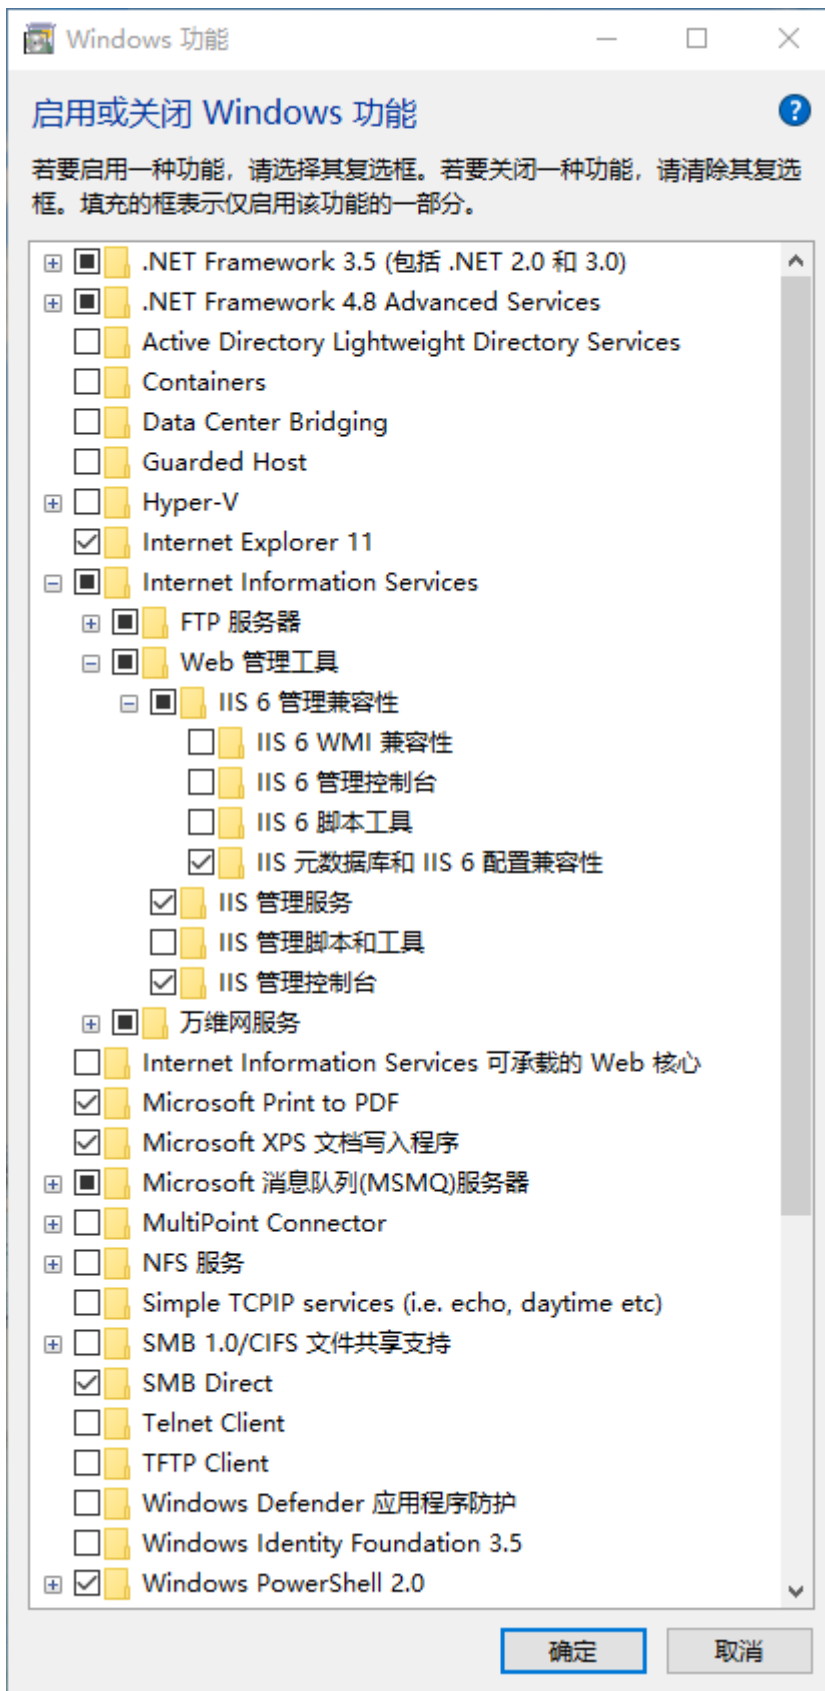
Windows 功能

启用或关闭 Windows 功能

若要启用一种功能，请选择其复选框。若要关闭一种功能，请清除其复选框。填充的框表示仅启用该功能的一部分。

.NET Framework 3.5 (包括 .NET 2.0 和 3.0)
.NET Framework 4.8 Advanced Services
Active Directory Lightweight Directory Services
Containers
Data Center Bridging
Guarded Host
Hyper-V
Internet Explorer 11
Internet Information Services
FTP 服务器
Web 管理工具
IIS 6 管理兼容性
IIS 6 WMI 兼容性
IIS 6 管理控制台
IIS 6 脚本工具
IIS 元数据库和 IIS 6 配置兼容性
IIS 管理服务
IIS 管理脚本和工具
IIS 管理控制台
万维网服务
Internet Information Services 可承载的 Web 核心
Microsoft Print to PDF
Microsoft XPS 文档写入程序
Microsoft 消息队列(MSMQ)服务器
MultiPoint Connector
NFS 服务
Simple TCPIP services (i.e. echo, daytime etc)
SMB 1.0/CIFS 文件共享支持
SMB Direct
Telnet Client
TFTP Client
Windows Defender 应用程序防护
Windows Identity Foundation 3.5
Windows PowerShell 2.0

确定
取消